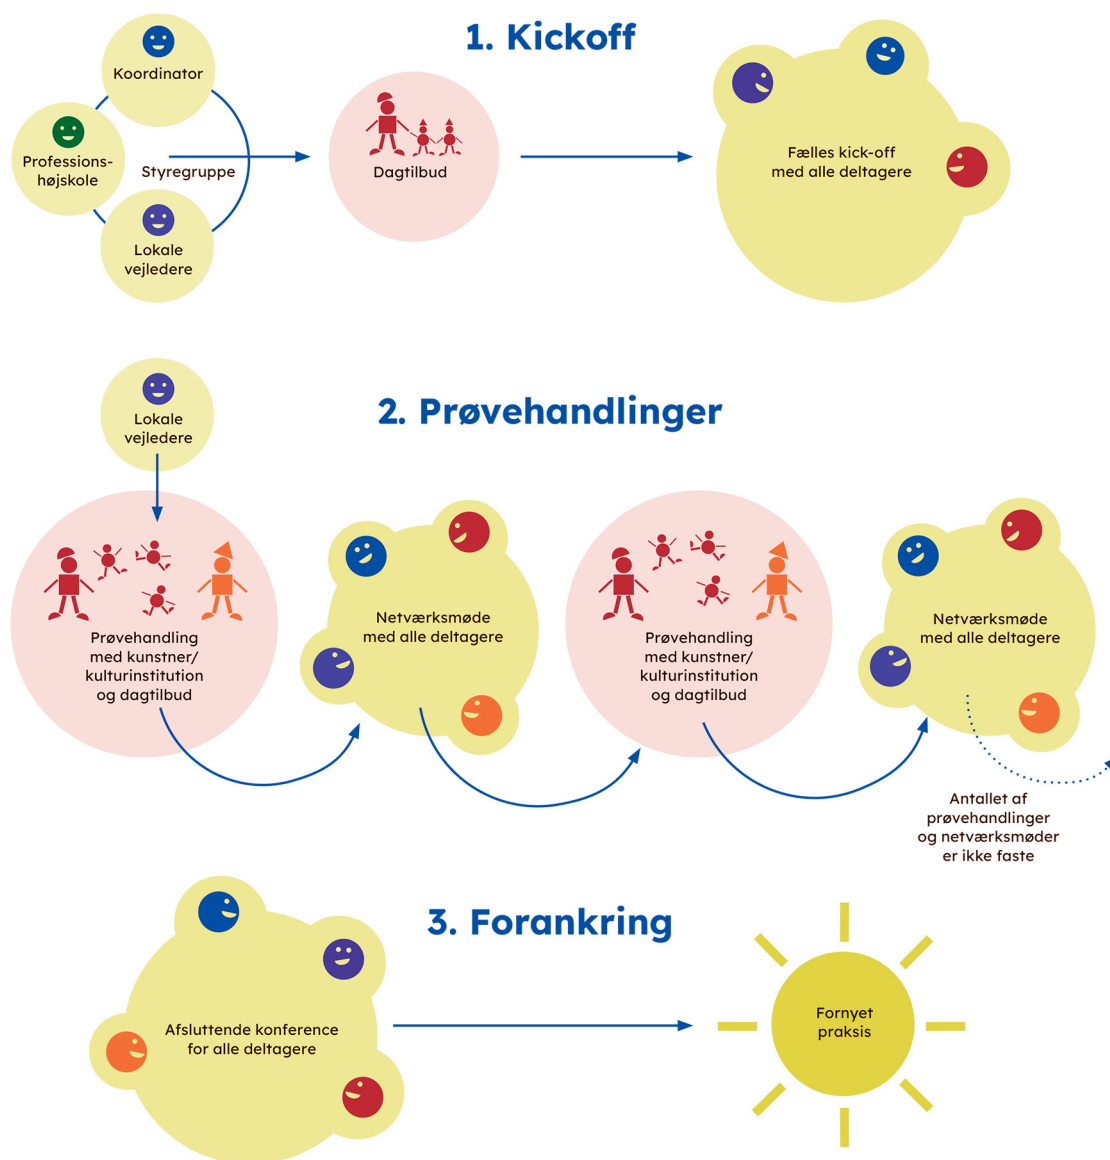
1. Kickoff

Koordinator

Professionshøjskole

Styregruppe

Lokale vejledere

Dagtilbud

Fælles kick-off med alle deltagere

2. Prøvehandlinger

Lokale vejledere

Prøvehandling med kunstner/ kulturinstitution og dagtilbud

Netværksmøde med alle deltagere

Prøvehandling med kunstner/ kulturinstitution og dagtilbud

Netværksmøde med alle deltagere

Antallet af prøvehandlinger og netværksmøder er ikke faste

3. Forankring

Afsluttende konference for alle deltagere

Fornyet praksis